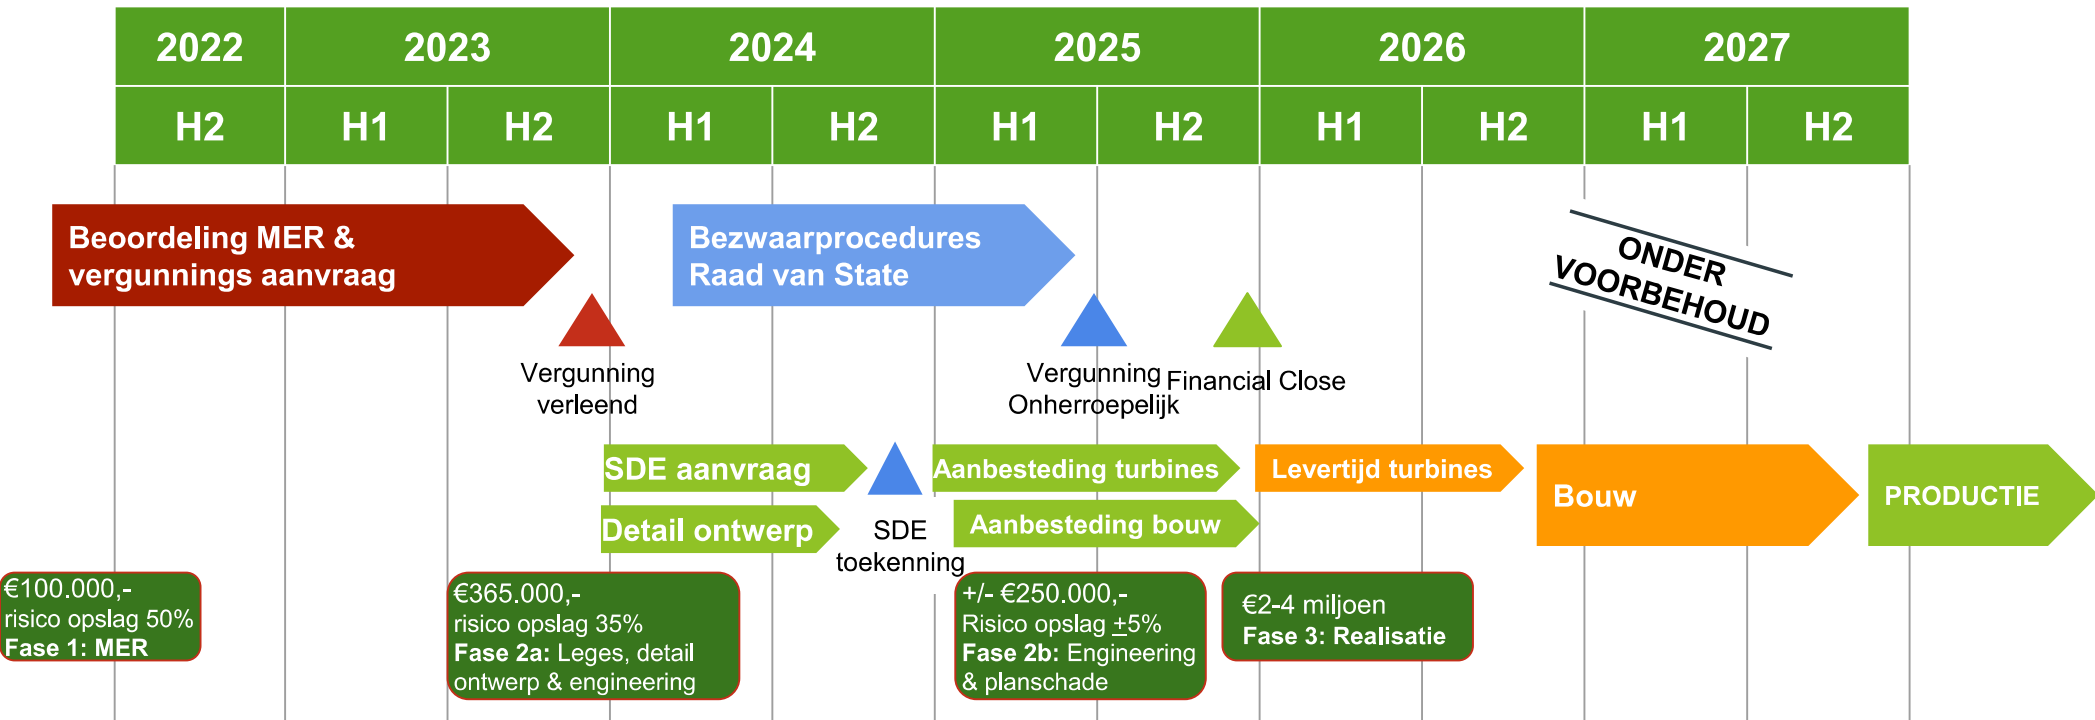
| 2022 | 2023 | | 2024 | | 2025 | | 2026 | | 2027 | |
|---|---|---|---|---|---|---|---|---|---|---|
| H2 | H1 | H2 | H1 | H2 | H1 | H2 | H1 | H2 | H1 | H2 |

Beoordeling MER & vergunnings aanvraag

Bezwaarprocedures Raad van State

ONDER VOORBEHOUD

Vergunning verleend

Vergunning Onherroepelijk

Financial Close

SDE aanvraag

Aanbesteding turbines

Levertijd turbines

Bouw

PRODUCTIE

Detail ontwerp

SDE toekenning

Aanbesteding bouw

€100.000,-
risico opslag 50%
Fase 1: MER

€365.000,-
risico opslag 35%
Fase 2a: Leges, detail ontwerp & engineering

+/- €250.000,-
Risico opslag $\pm$5%
Fase 2b: Engineering & planschade

€2-4 miljoen
Fase 3: Realisatie